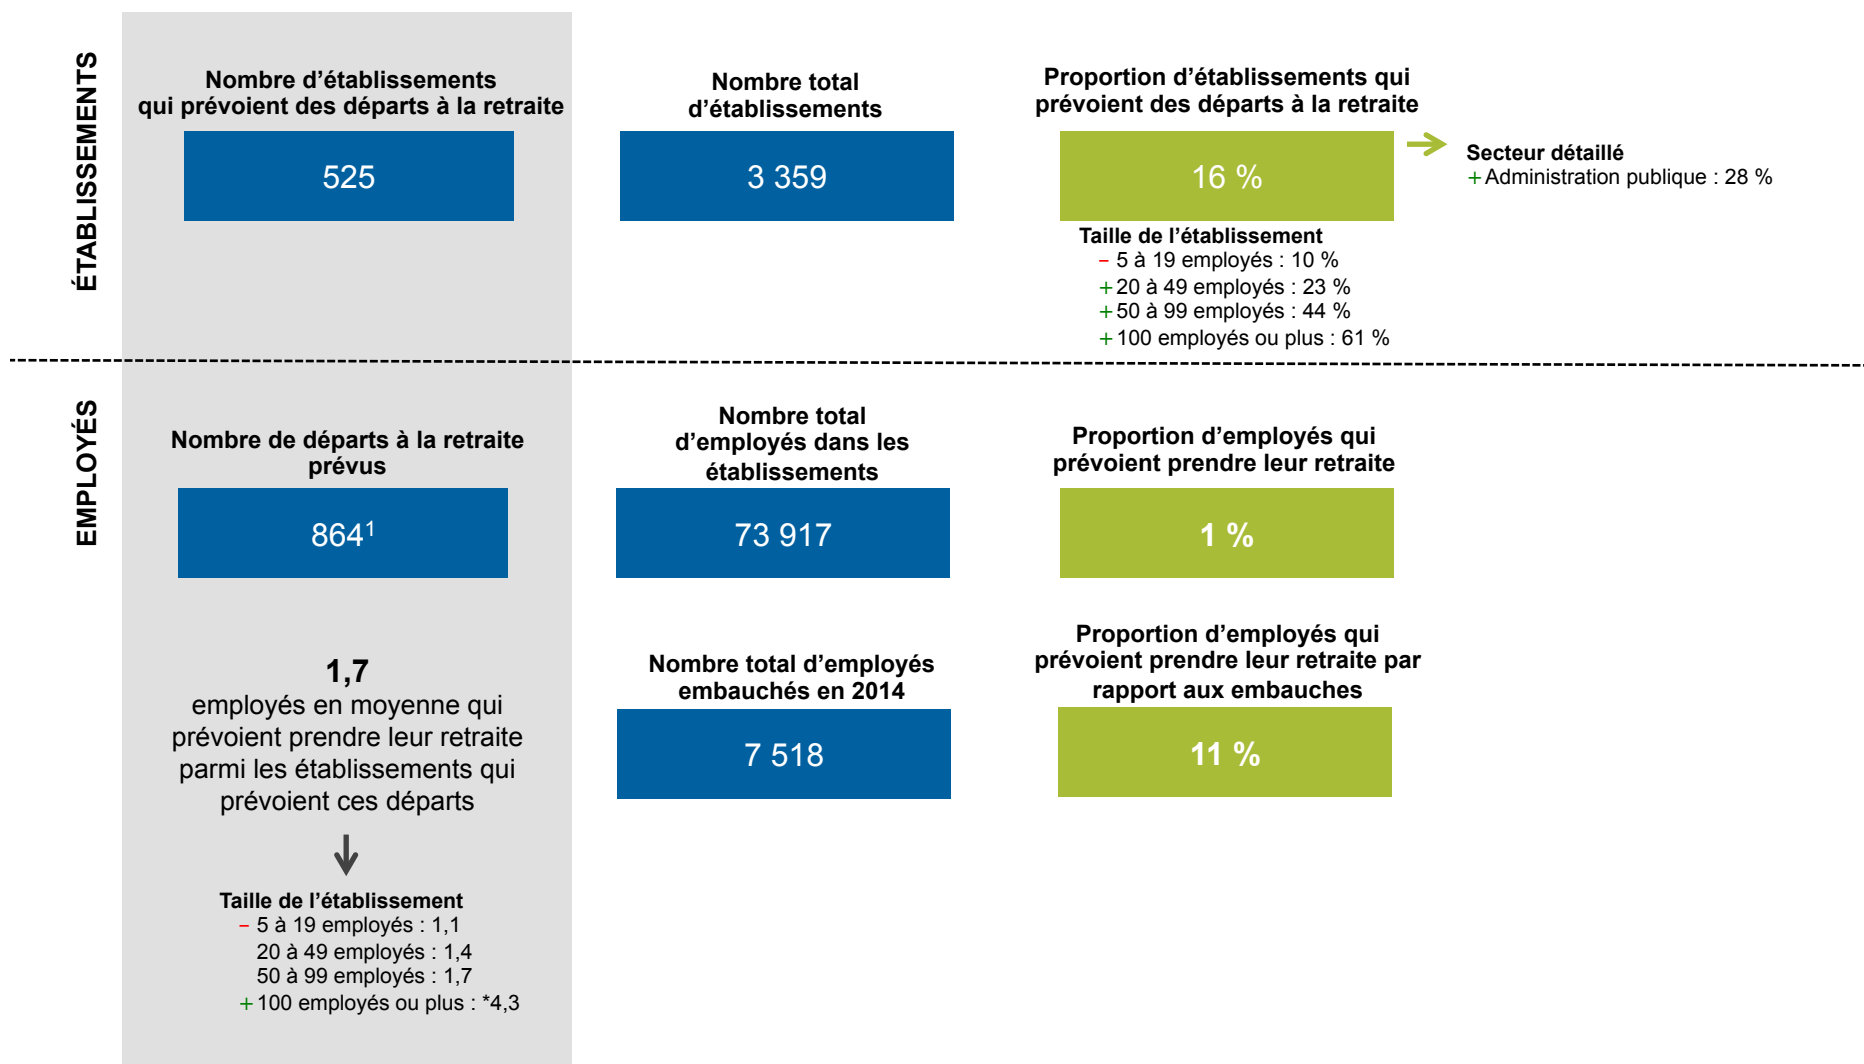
ÉTABLISSEMENTS

Nombre d’établissements qui prévoient des départs à la retraite

525

Nombre total d’établissements

3 359

Proportion d’établissements qui prévoient des départs à la retraite

16 %

Secteur détaillé
+ Administration publique : 28 %

Taille de l’établissement
– 5 à 19 employés : 10 %
+ 20 à 49 employés : 23 %
+ 50 à 99 employés : 44 %
+ 100 employés ou plus : 61 %

EMPLOYÉS

Nombre de départs à la retraite prévus

864$^1$

Nombre total d’employés dans les établissements

73 917

Proportion d’employés qui prévoient prendre leur retraite

1 %

1,7
employés en moyenne qui prévoient prendre leur retraite parmi les établissements qui prévoient ces départs

Nombre total d’employés embauchés en 2014

7 518

Proportion d’employés qui prévoient prendre leur retraite par rapport aux embauches

11 %

Taille de l’établissement
– 5 à 19 employés : 1,1
20 à 49 employés : 1,4
50 à 99 employés : 1,7
+ 100 employés ou plus : *4,3